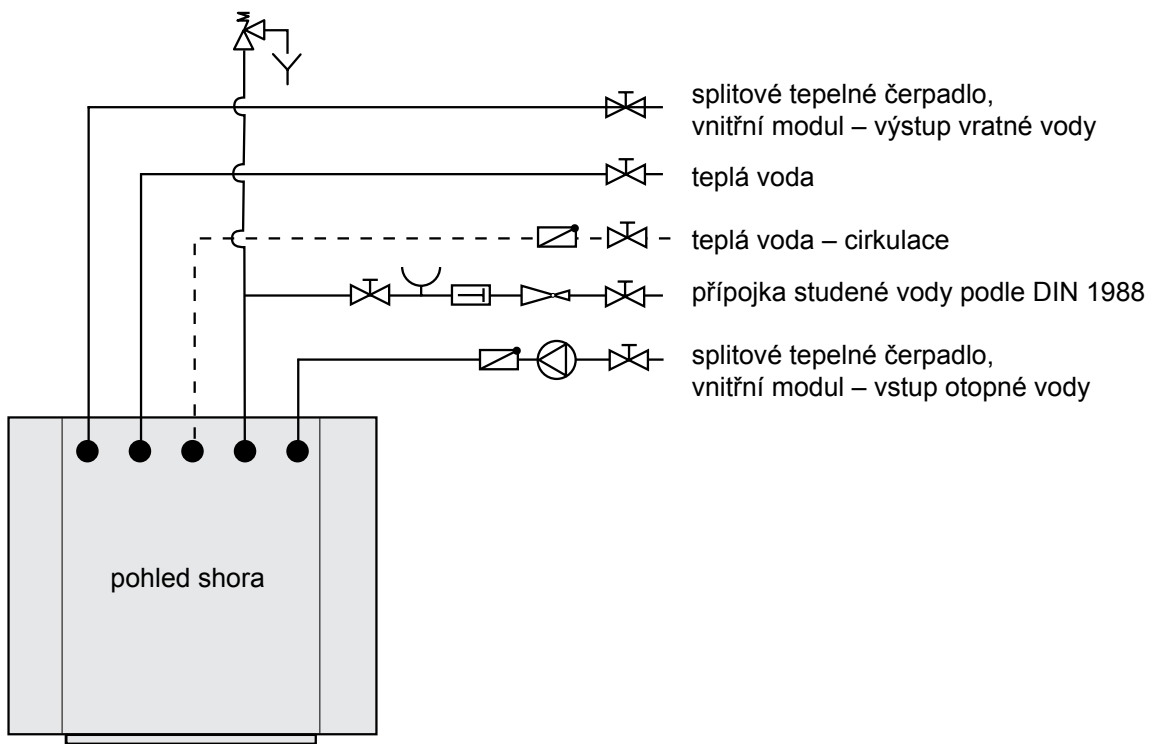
splitové tepelné čerpadlo, vnitřní modul – výstup vratné vody

teplá voda

teplá voda – cirkulace

přípojka studené vody podle DIN 1988

splitové tepelné čerpadlo, vnitřní modul – vstup otopné vody

pohled shora